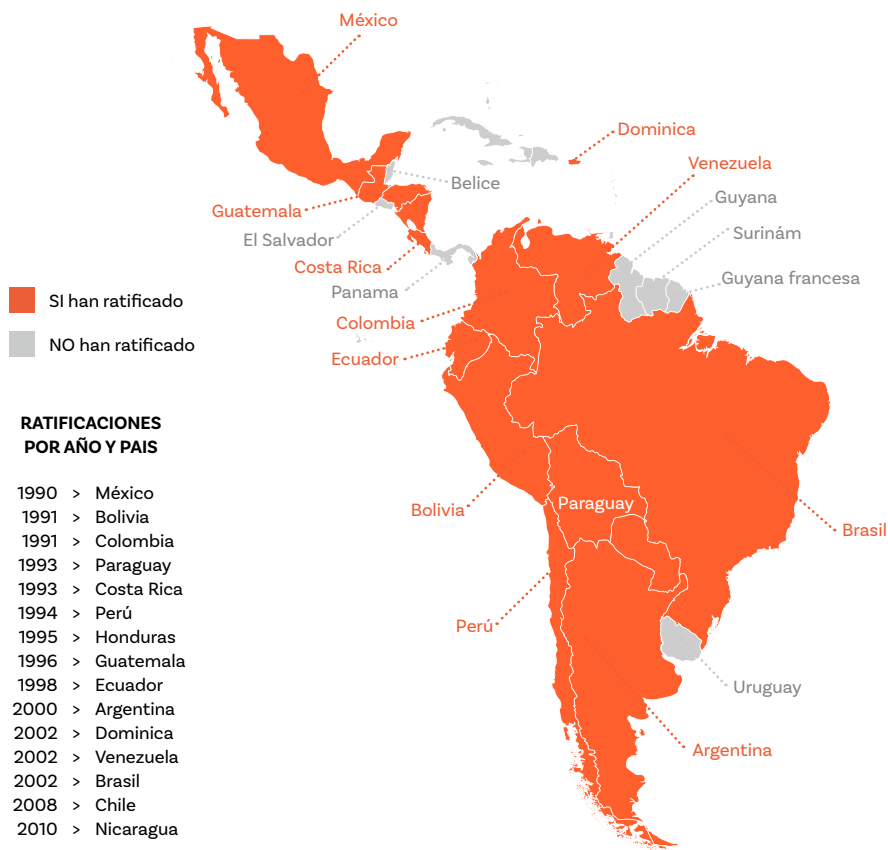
México

Dominica

Venezuela

Belice

Guyana

Guatemala

Surinám

El Salvador

Costa Rica

Guyana francesa

Panama

SI han ratificado

Colombia

NO han ratificado

Ecuador

RATIFICACIONES POR AÑO Y PAIS

1990 > México
1991 > Bolivia
1991 > Colombia
1993 > Paraguay
1993 > Costa Rica
1994 > Perú
1995 > Honduras
1996 > Guatemala
1998 > Ecuador
2000 > Argentina
2002 > Dominica
2002 > Venezuela
2002 > Brasil
2008 > Chile
2010 > Nicaragua

Paraguay

Bolivia

Brasil

Perú

Uruguay

Argentina